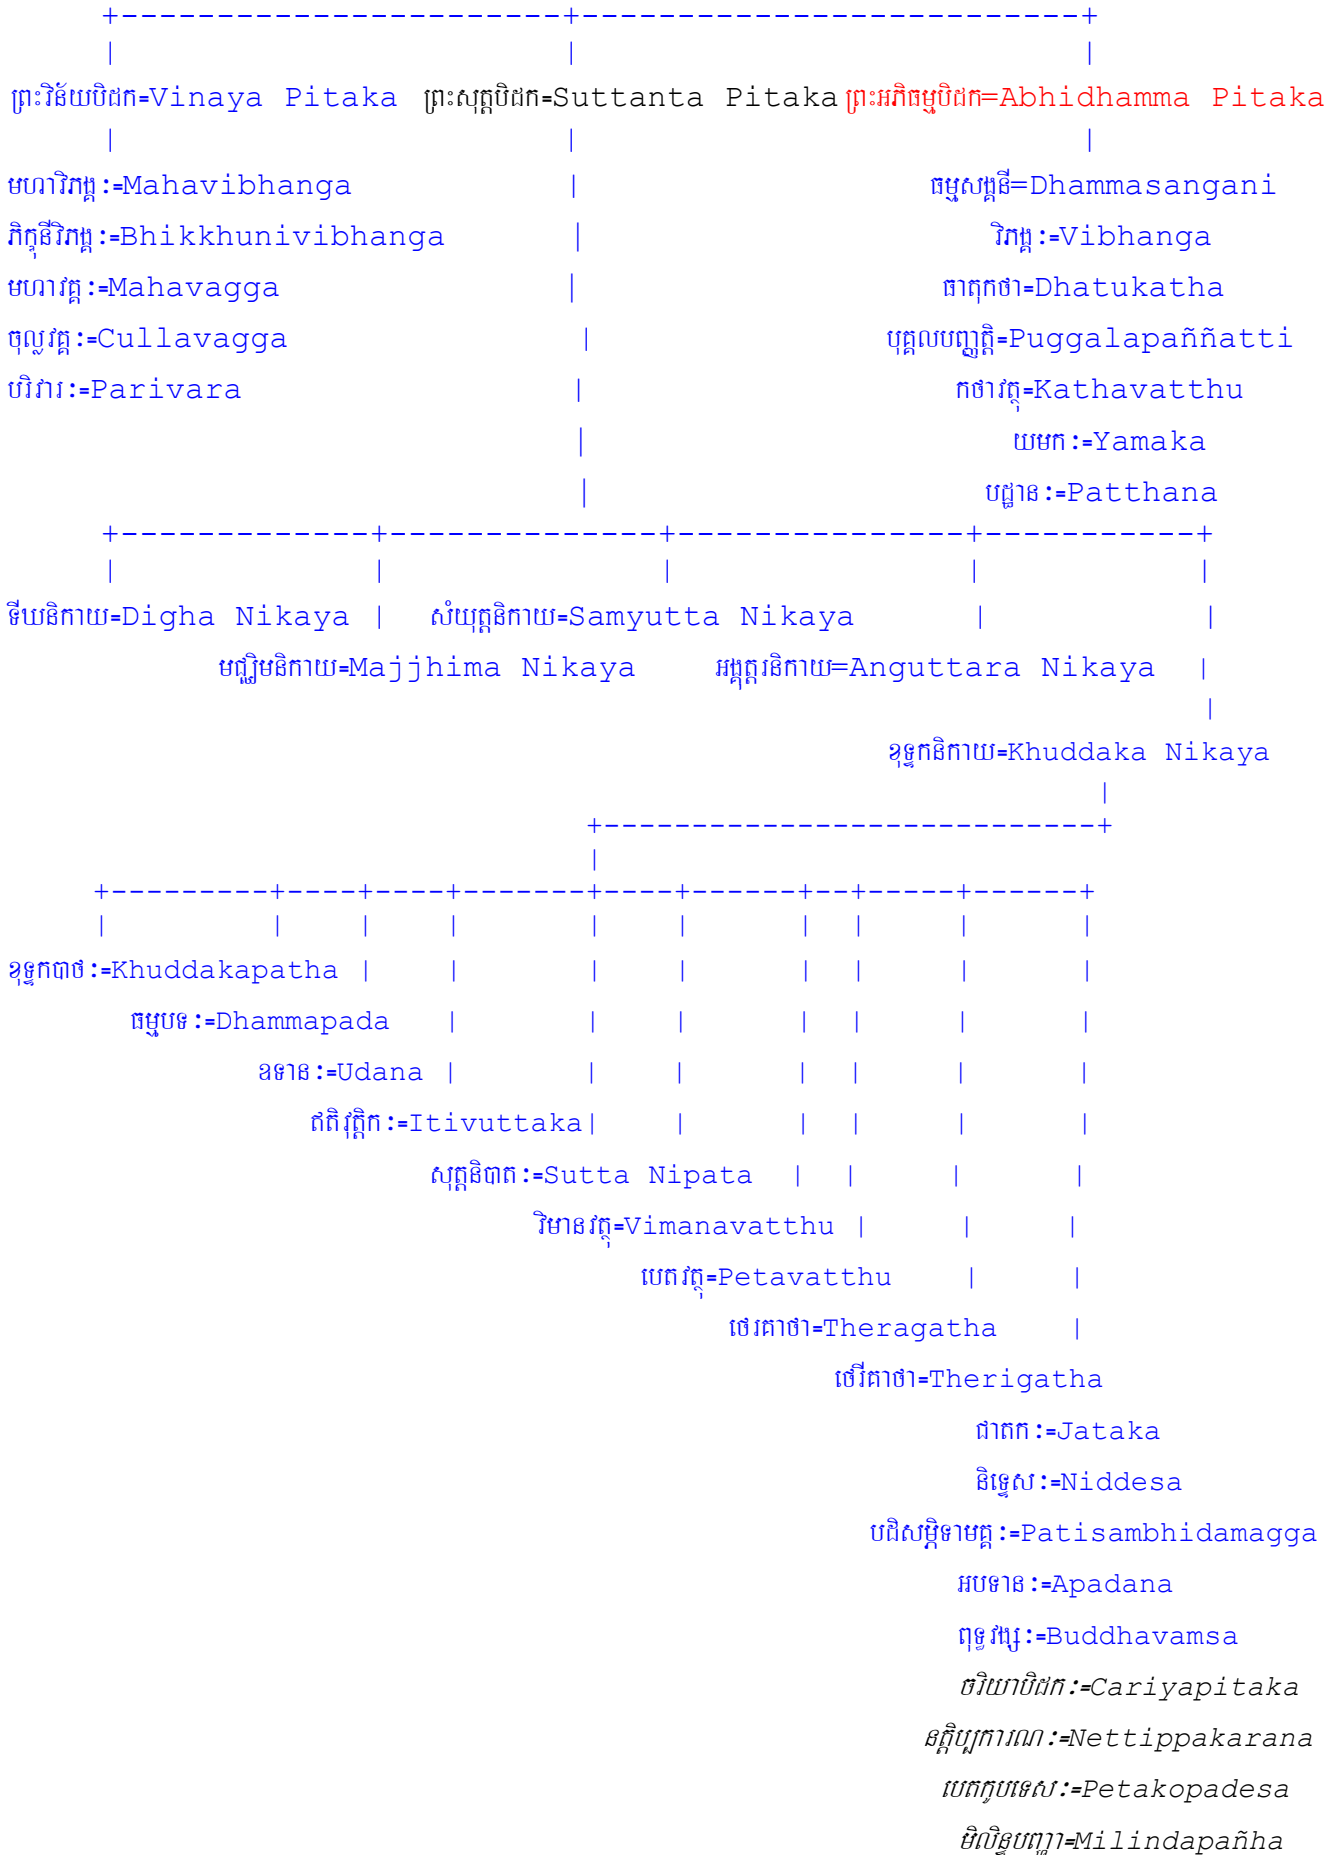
ព្រះវិន័យបិដក=Vinaya Pitaka

ព្រះសុត្តបិដក=Suttanta Pitaka

ព្រះអភិធម្មបិដក=Abhidhamma Pitaka

មហាវិភង្គ:=Mahavibhanga

ភិក្ខុនីវិភង្គ:=Bhikkhunivibhanga

មហាវគ្គ:=Mahavagga

ចុល្លវគ្គ:=Cullavagga

បរិវារ:=Parivara

ធម្មសង្គណី=Dhammasangani

វិភង្គ:=Vibhanga

ធាតុកថា=Dhatukatha

បុគ្គលបញ្ញត្តិ=Puggalapaññatti

កថាវត្ថុ=Kathavatthu

យមក:=Yamaka

បដ្ឋាន:=Patthana

ទីឃនិកាយ=Digha Nikaya

សំយុត្តនិកាយ=Samyutta Nikaya

មជ្ឈិមនិកាយ=Majjhima Nikaya

អង្គុត្តរនិកាយ=Anguttara Nikaya

ខុទ្ទកនិកាយ=Khuddaka Nikaya

ខុទ្ទកបាថ:=Khuddakapatha

ធម្មបទ:=Dhammapada

ឧទាន:=Udana

ឥតិវុត្តិក:=Itivuttaka

សុត្តនិបាត:=Sutta Nipata

វិមានវត្ថុ=Vimanavatthu

បេតវត្ថុ=Petavatthu

ថេរគាថា=Theragatha

ថេរីគាថា=Therigatha

ជាតក:=Jataka

និទ្ទេស:=Niddesa

បដិសម្ភិទាមគ្គ:=Patisambhidamagga

អបទាន:=Apadana

ពុទ្ធវំស:=Buddhavamsa

ចរិយាបិដក:=Cariyapitaka

នេត្តិប្បករណ:=Nettippakarana

បេតកូបទេស:=Petakopadesa

មិលិន្ទបញ្ហា=Milindapañha